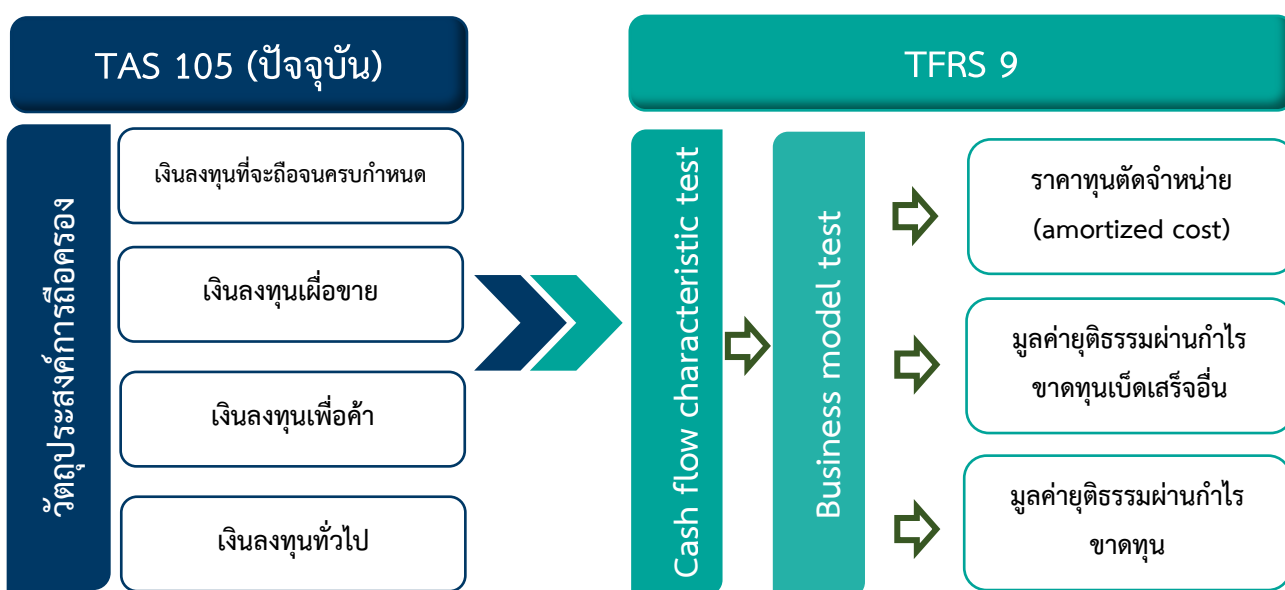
TAS 105 (ปัจจุบัน)

วัตถุประสงค์การถือครอง

เงินลงทุนที่จะถือจนครบกำหนด

เงินลงทุนเผื่อขาย

เงินลงทุนเพื่อค้า

เงินลงทุนทั่วไป

TFRS 9

Cash flow characteristic test

Business model test

ราคาทุนตัดจำหน่าย (amortized cost)

มูลค่ายุติธรรมผ่านกำไรขาดทุนเบ็ดเสร็จอื่น

มูลค่ายุติธรรมผ่านกำไรขาดทุน